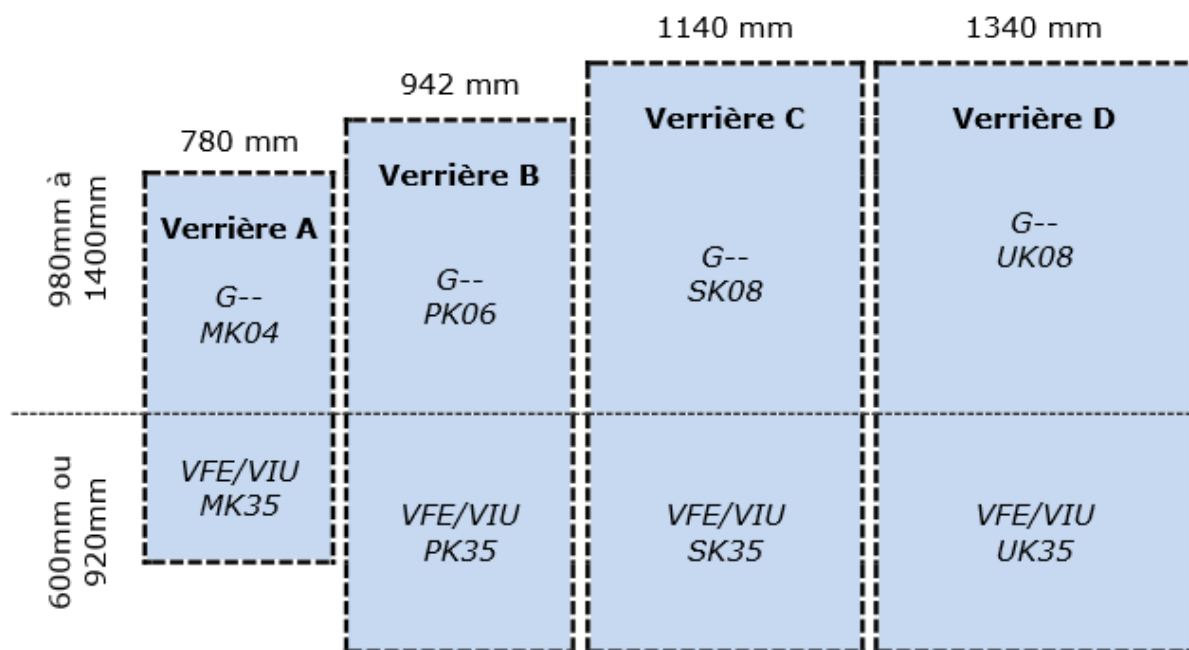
1140 mm

1340 mm

942 mm

780 mm

980mm à 1400mm

600mm ou 920mm

Verrière A

G-- MK04

VFE/VIU MK35

Verrière B

G-- PK06

VFE/VIU PK35

Verrière C

G-- SK08

VFE/VIU SK35

Verrière D

G-- UK08

VFE/VIU UK35